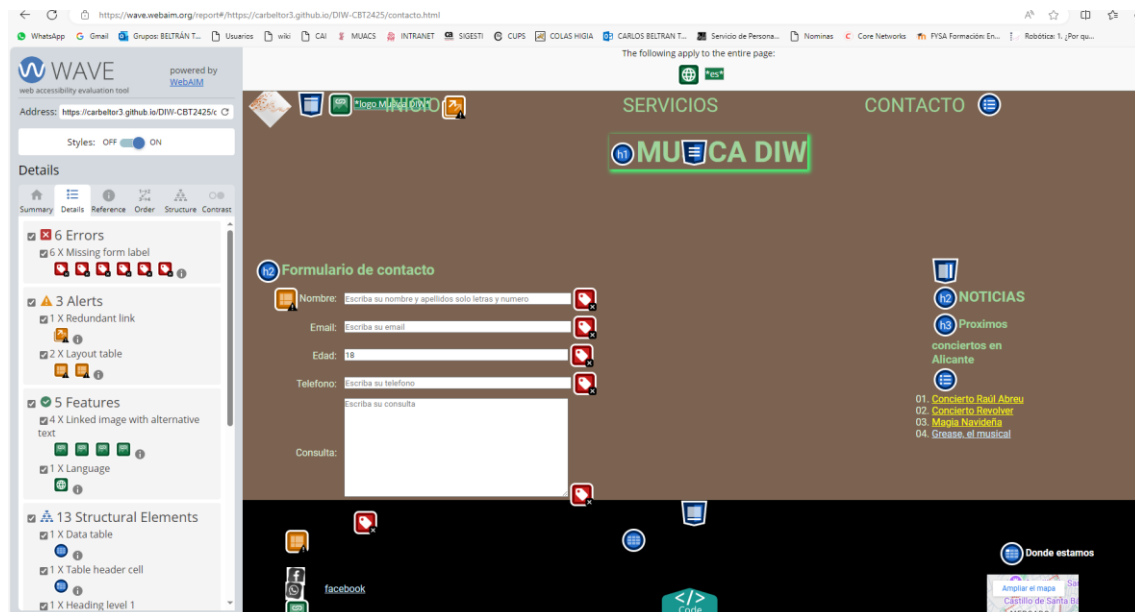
https://wave.webaim.org/report#/https://carbeltor3.github.io/DIW-CBT2425/contacto.html

WhatsApp Gmail Grupos: BELTRÁN T... Usuarios wiki CAI MUACS INTRANET SIGESTI CUPS COLAS HIGIA CARLOS BELTRAN T... Servicio de Persona... Nominas Core Networks FYSA Formación: En... Robótica: 1. ¿Por qu...

WAVE
web accessibility evaluation tool
powered by WebAIM

Address: https://carbeltor3.github.io/DIW-CBT2425/c

Styles: OFF ON

Details

Summary Details Reference Order Structure Contrast

6 Errors
6 X Missing form label

3 Alerts
1 X Redundant link
2 X Layout table

5 Features
4 X Linked image with alternative text
1 X Language

13 Structural Elements
1 X Data table
1 X Table header cell
1 X Heading level 1

The following apply to the entire page:
"es"

"logo Musica DIW" INICIO
SERVICIOS
CONTACTO

MUSICA DIW

Formulario de contacto

Nombre: Escriba su nombre y apellidos solo letras y numero
Email: Escriba su email
Edad: 18
Telefono: Escriba su telefono
Consulta: Escriba su consulta

NOTICIAS
Proximos conciertos en Alicante
01. Concierto Raúl Abreu
02. Concierto Revolver
03. Magia Navideña
04. Grease, el musical

Donde estamos
Ampliar el mapa
Castillo de Santa B

facebook

Code